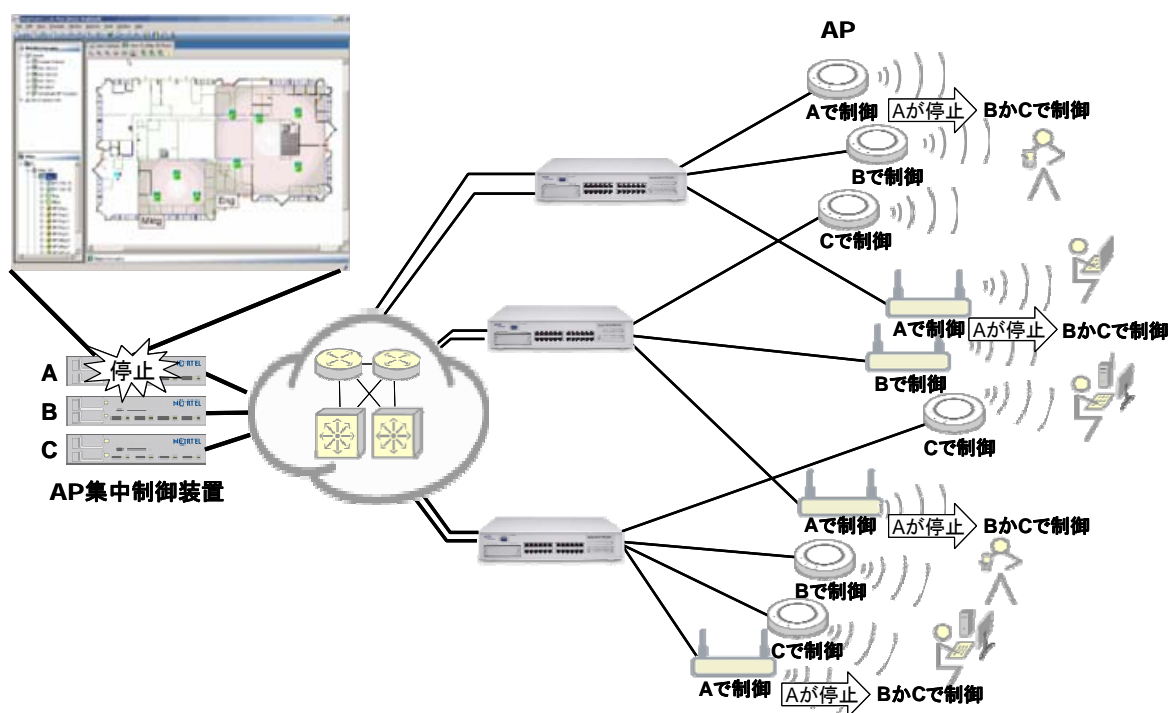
AP

Aで制御
Aが停止
BかCで制御
Bで制御
Cで制御
Aで制御
Aが停止
BかCで制御
Bで制御
Cで制御
Aで制御
Aが停止
BかCで制御
Bで制御
Cで制御
Aで制御
Aが停止
BかCで制御

A 停止 NORTEL
B NORTEL
C NORTEL
AP集中制御装置

Mktg
Eng